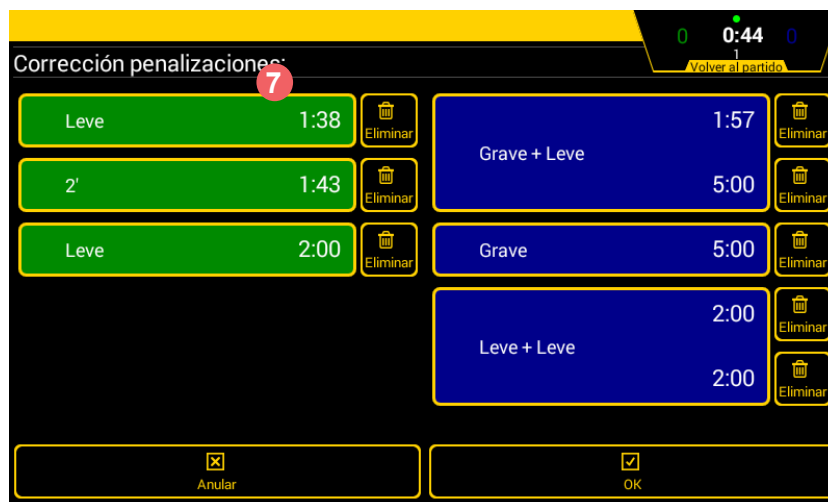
0 0:44 0
1
Volver al partido

Corrección penalizaciones:

7

Leve 1:38 Eliminar

2' 1:43 Eliminar

Leve 2:00 Eliminar

1:57
Grave + Leve
5:00
Eliminar
Eliminar

Grave 5:00 Eliminar

2:00
Leve + Leve
2:00
Eliminar
Eliminar

Anular

OK